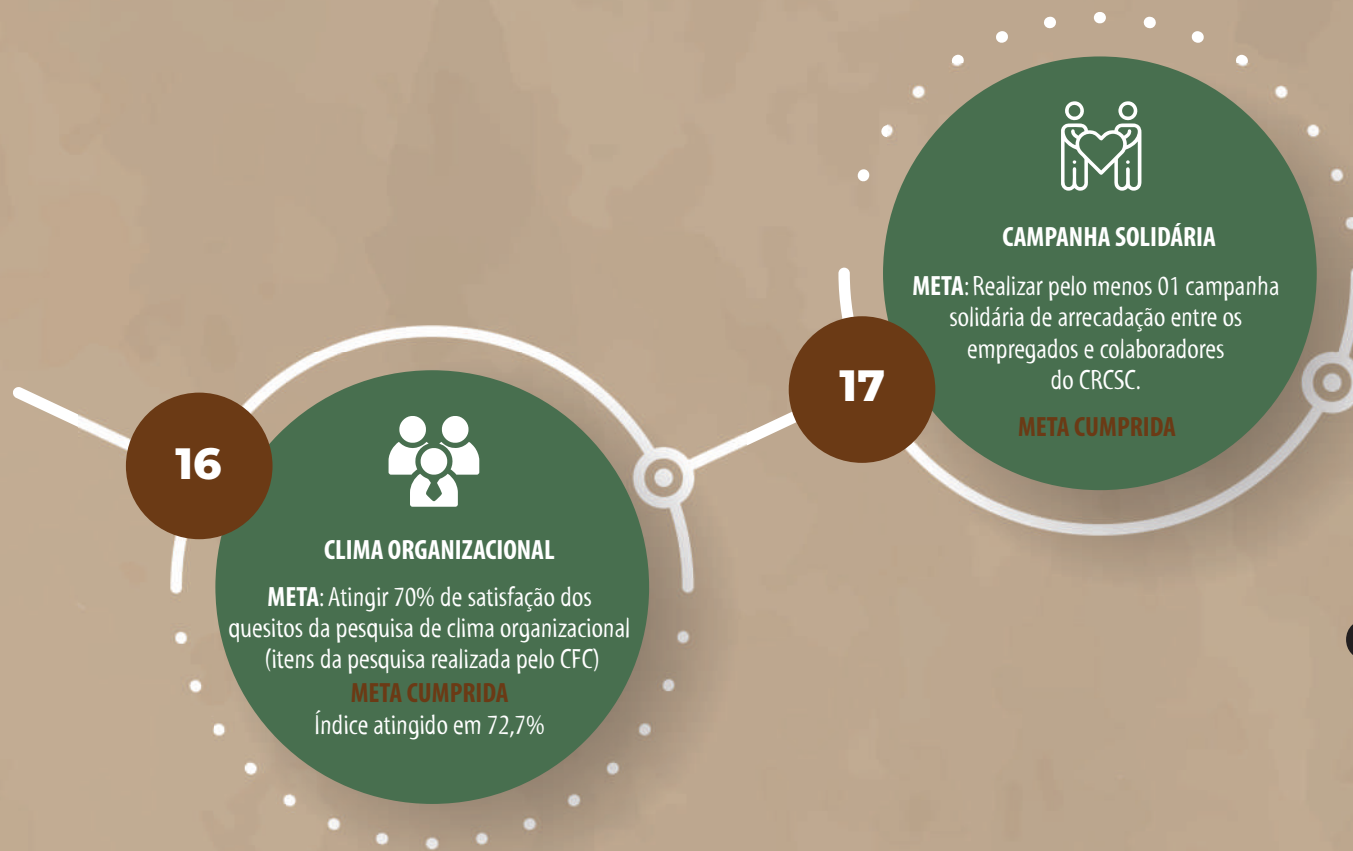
16

CLIMA ORGANIZACIONAL

**META**: Atingir 70% de satisfação dos quesitos da pesquisa de clima organizacional (itens da pesquisa realizada pelo CFC)
META CUMPRIDA
Índice atingido em 72,7%

17

CAMPANHA SOLIDÁRIA

**META**: Realizar pelo menos 01 campanha solidária de arrecadação entre os empregados e colaboradores do CRCSC.

META CUMPRIDA